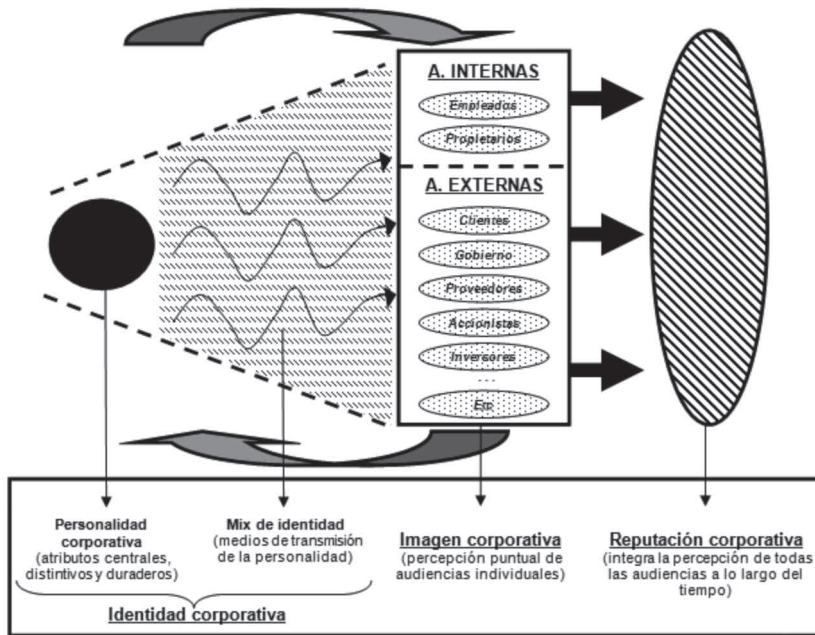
A. INTERNAS

Empleados

Propietarios

A. EXTERNAS

Clientes

Gobierno

Proveedores

Accionistas

Inversores

...

Etc.

Personalidad corporativa (atributos centrales, distintivos y duraderos)

Mix de identidad (medios de transmisión de la personalidad)

Identidad corporativa

Imagen corporativa (percepción puntual de audiencias individuales)

Reputación corporativa (integra la percepción de todas las audiencias a lo largo del tiempo)